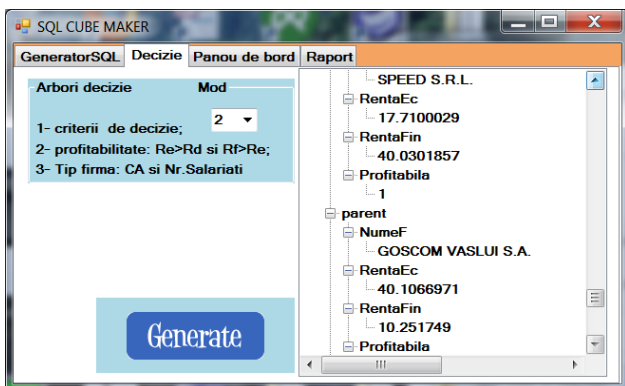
SQL CUBE MAKER

GeneratorSQL | Decizie | Panou de bord | Raport

Arbori decizie Mod

1- criterii de decizie; 2

2- profitabilitate: Re>Rd si Rf>Re;

3- Tip firma: CA si Nr.Salariati

Generate

SPEED S.R.L.
RentaEc
17.7100029
RentaFin
40.0301857
Profitabila
1
parent
NumeF
GOSCOM VASLUI S.A.
RentaEc
40.1066971
RentaFin
10.251749
Profitabila